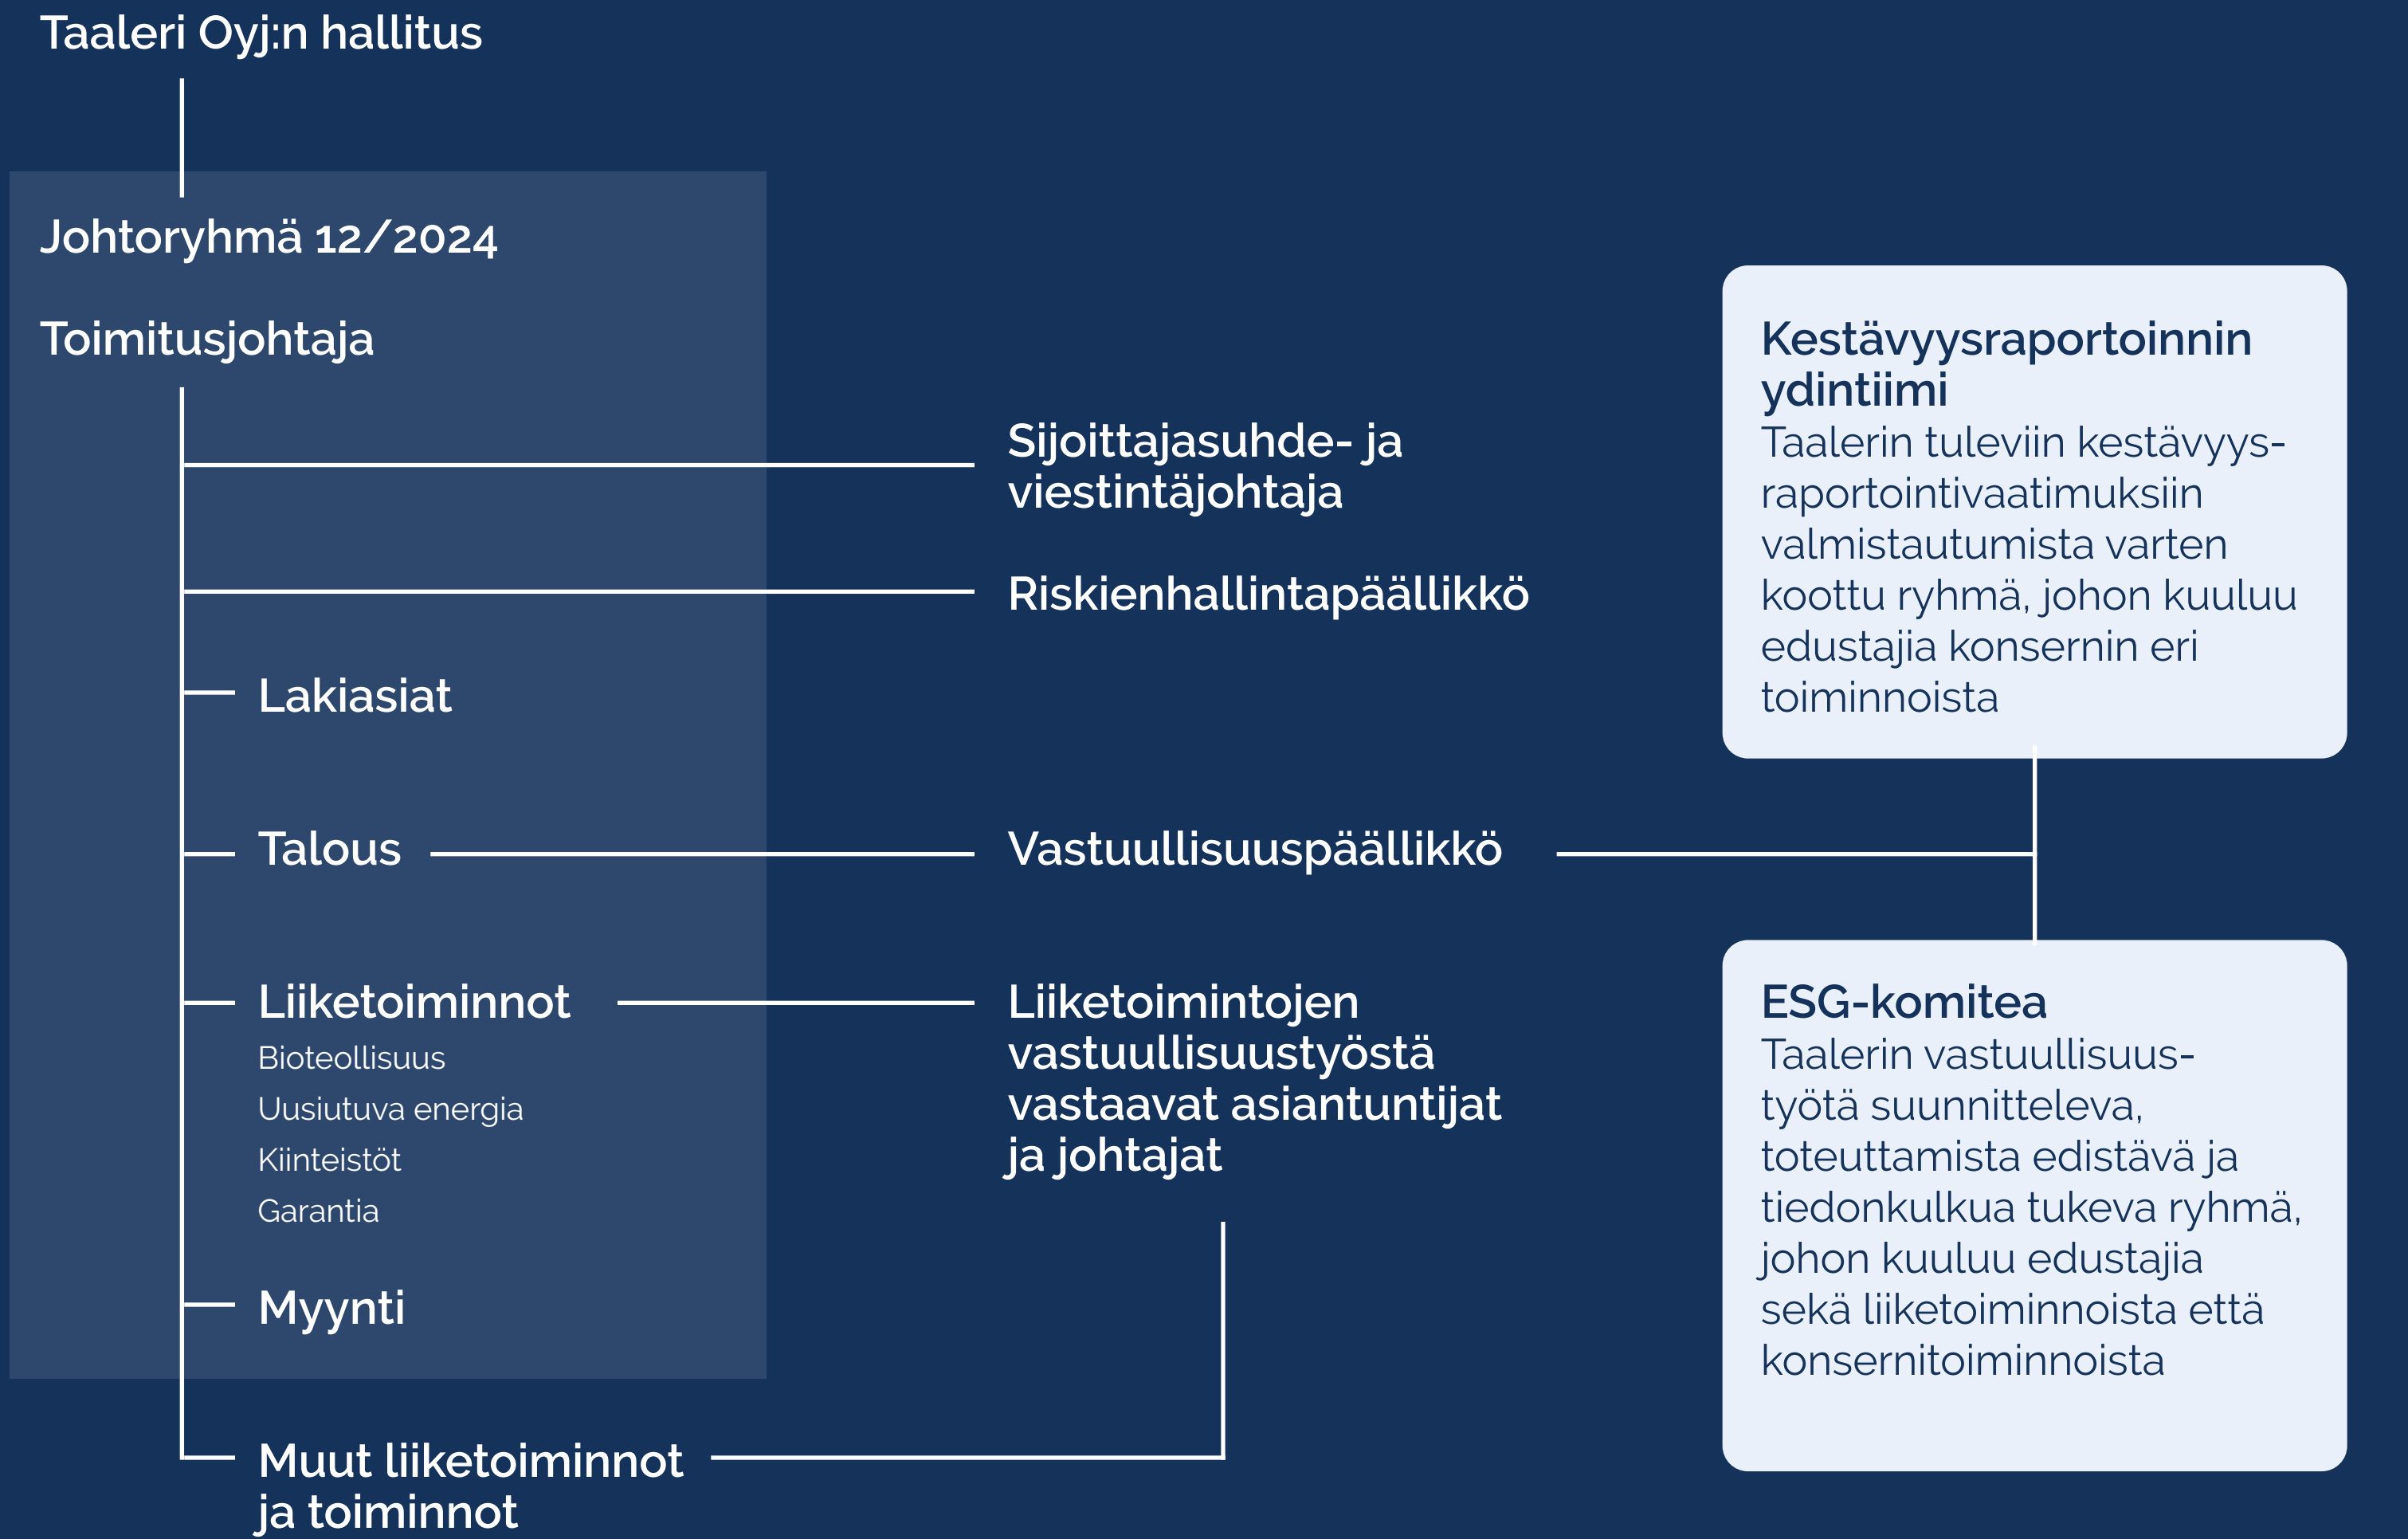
Taaleri Oyj:n hallitus

Johtoryhmä 12/2024

Toimitusjohtaja

Sijoittajasuhde- ja viestintäjohtaja

Riskienhallintapäällikkö

Lakiasiat

Talous

Vastuullisuuspäällikkö

Liiketoiminnot

Bioteollisuus

Uusiutuva energia

Kiinteistöt

Garantia

Liiketoimintojen vastuullisuustyöstä vastaavat asiantuntijat ja johtajat

Myynti

Muut liiketoiminnot ja toiminnot

Kestävyysraportoinnin ydintiimi
Taalerin tuleviin kestävyysraportointivaatimuksiin valmistautumista varten koottu ryhmä, johon kuuluu edustajia konsernin eri toiminnoista

ESG-komitea
Taalerin vastuullisuustyötä suunnitteleva, toteuttamista edistävä ja tiedonkulkua tukeva ryhmä, johon kuuluu edustajia sekä liiketoiminnoista että konsernitoiminnoista